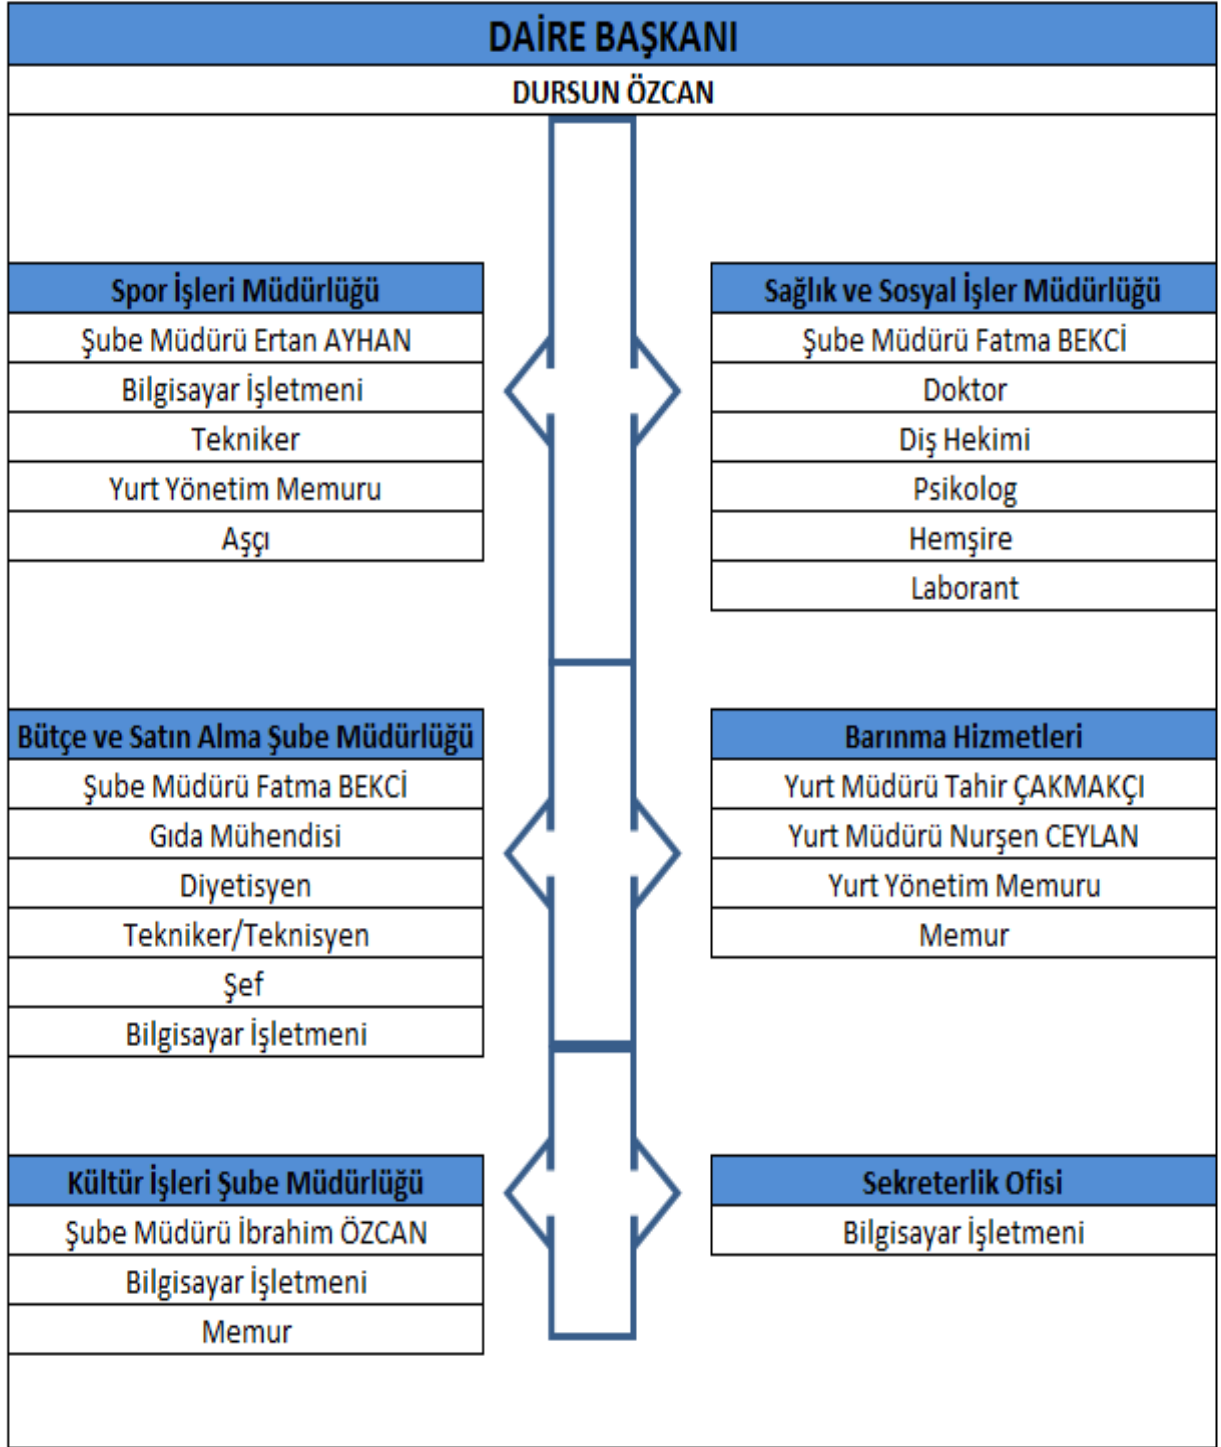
DAİRE BAŞKANI

DURSUN ÖZCAN

Spor İşleri Müdürlüğü

Şube Müdürü Ertan AYHAN

Bilgisayar İşletmeni

Tekniker

Yurt Yönetim Memuru

Aşçı

Sağlık ve Sosyal İşler Müdürlüğü

Şube Müdürü Fatma BEKCİ

Doktor

Diş Hekimi

Psikolog

Hemşire

Laborant

Bütçe ve Satın Alma Şube Müdürlüğü

Şube Müdürü Fatma BEKCİ

Gıda Mühendisi

Diyetisyen

Tekniker/Teknisyen

Şef

Bilgisayar İşletmeni

Barınma Hizmetleri

Yurt Müdürü Tahir ÇAKMAKÇI

Yurt Müdürü Nurşen CEYLAN

Yurt Yönetim Memuru

Memur

Kültür İşleri Şube Müdürlüğü

Şube Müdürü İbrahim ÖZCAN

Bilgisayar İşletmeni

Memur

Sekreterlik Ofisi

Bilgisayar İşletmeni